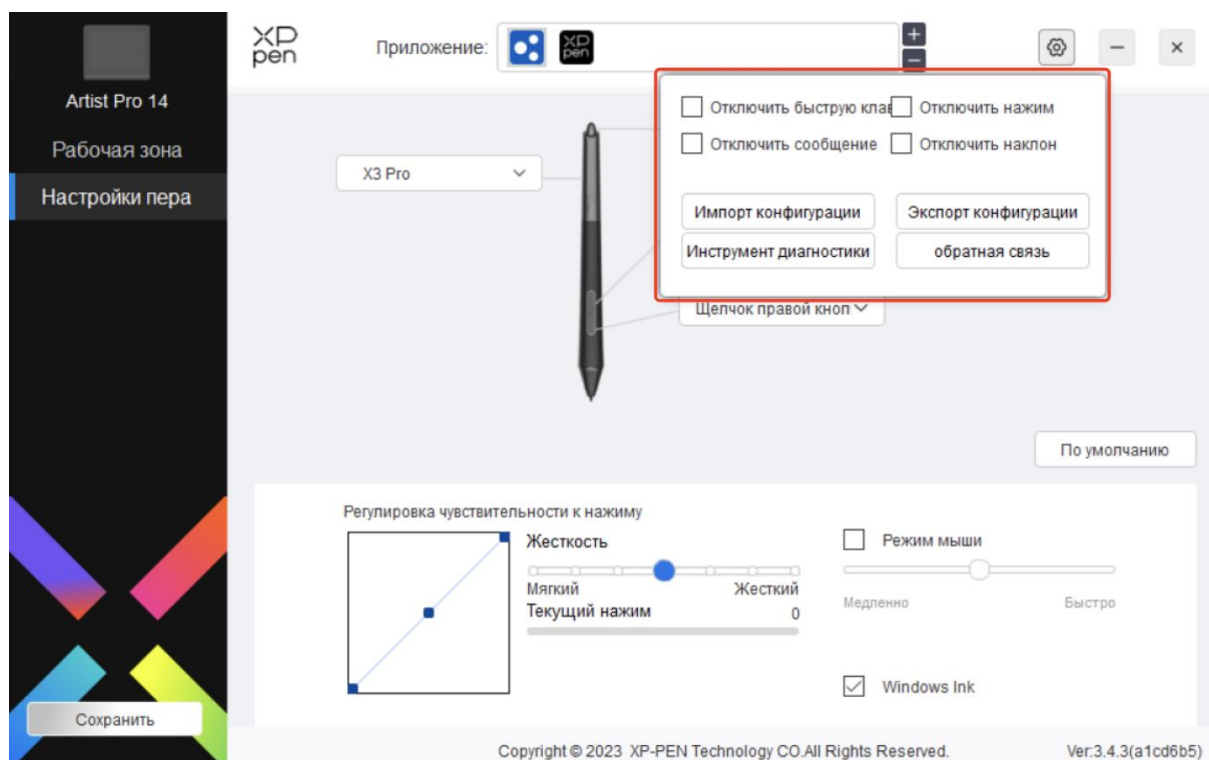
Artist Pro 14

Рабочая зона

Настройки пера

Сохранить

XP pen

Приложение:

+

−

Отключить быструю клав

Отключить нажим

Отключить сообщение

Отключить наклон

Импорт конфигурации

Экспорт конфигурации

Инструмент диагностики

обратная связь

X3 Pro

Щелчок правой кноп

По умолчанию

Регулировка чувствительности к нажиму

Жесткость

Мягкий

Жесткий

Текущий нажим

0

Режим мыши

Медленно

Быстро

Windows Ink

Copyright © 2023 XP-PEN Technology CO.All Rights Reserved.

Ver:3.4.3(a1cd6b5)